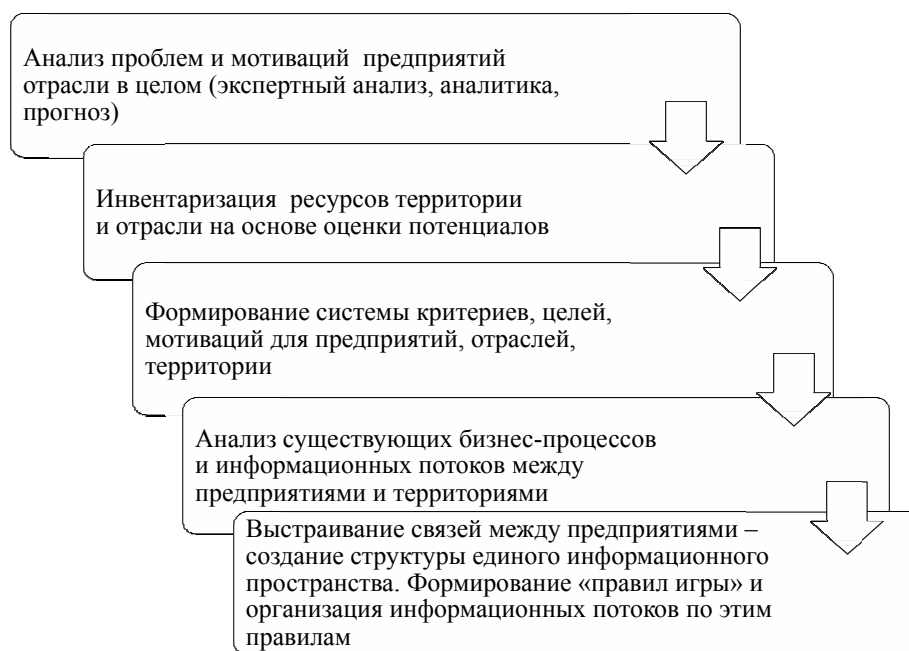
Анализ проблем и мотиваций предприятий отрасли в целом (экспертный анализ, аналитика, прогноз)

Инвентаризация ресурсов территории и отрасли на основе оценки потенциалов

Формирование системы критериев, целей, мотиваций для предприятий, отраслей, территории

Анализ существующих бизнес-процессов и информационных потоков между предприятиями и территориями

Выстраивание связей между предприятиями – создание структуры единого информационного пространства. Формирование «правил игры» и организация информационных потоков по этим правилам